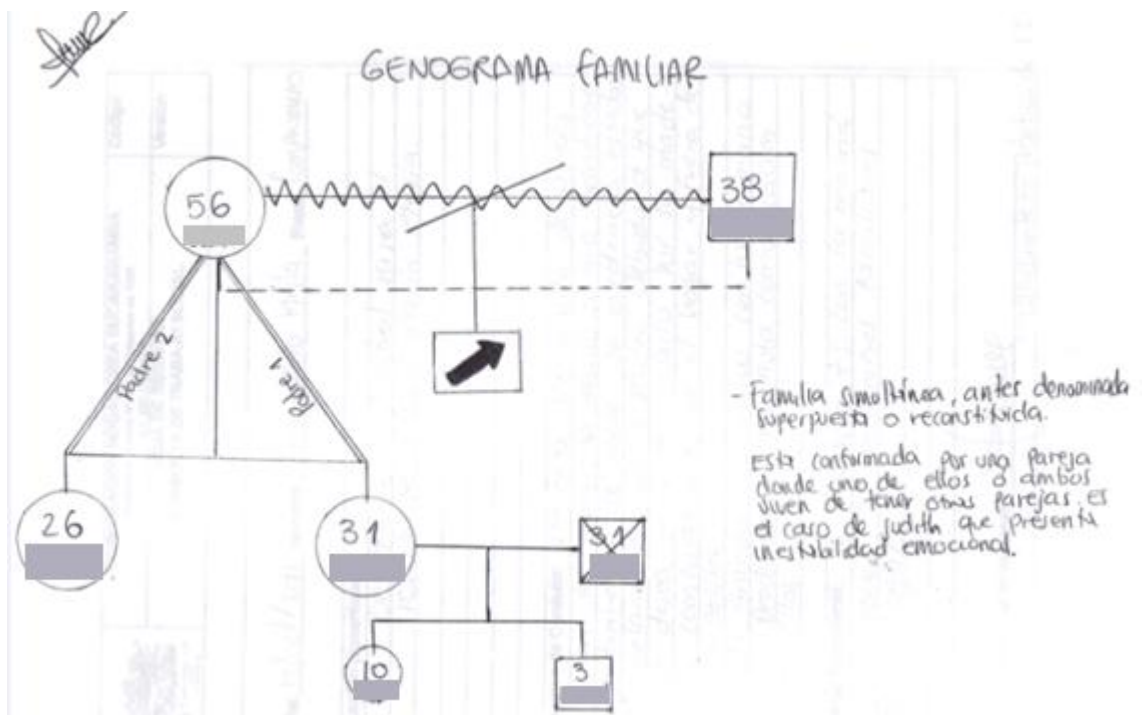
GENOGRAMA FAMILIAR

56

38

Padre 2

Padre 1

26

31

31

10

3

- Familia simultánea, antes denominada superpuesta o reconstituida.

Esta conformada por una pareja donde uno de ellos o ambos viven de tener otras parejas. es el caso de Judith que presenta inestabilidad emocional.